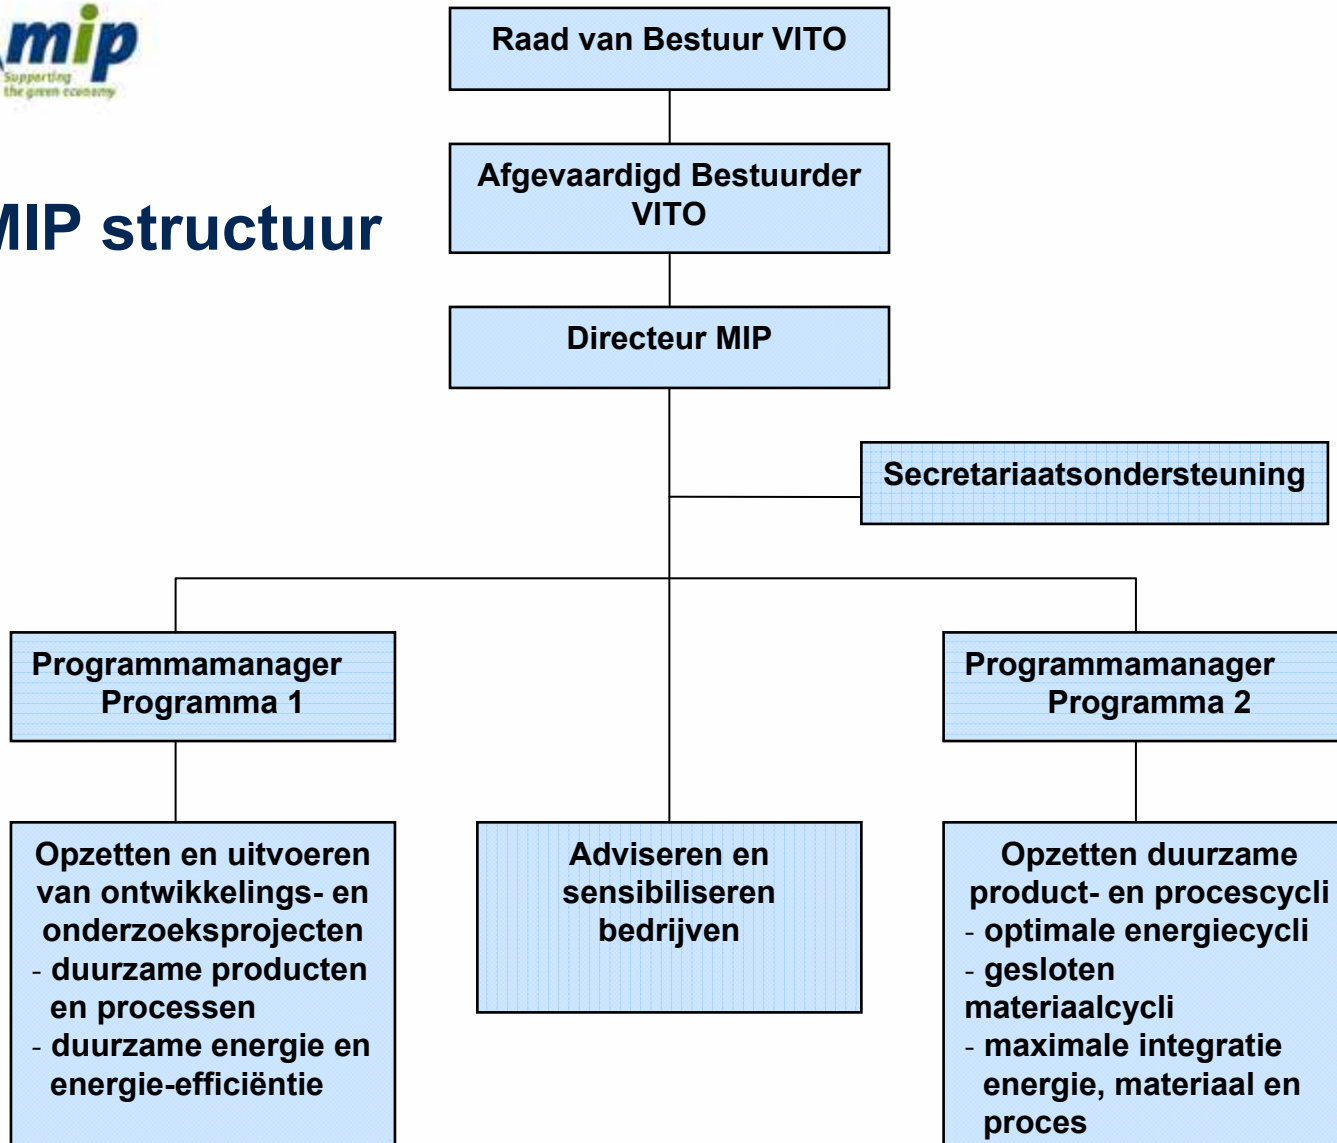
mip
Supporting the green economy

MIP structuur

Raad van Bestuur VITO

Afgevaardigd Bestuurder VITO

Directeur MIP

Secretariaatsondersteuning

Programmamanager Programma 1

Programmamanager Programma 2

Opzetten en uitvoeren van ontwikkelings- en onderzoeksprojecten
- duurzame producten en processen
- duurzame energie en energie-efficiëntie

Adviseren en sensibiliseren bedrijven

Opzetten duurzame product- en procescycli
- optimale energiecycli
- gesloten materiaalcycli
- maximale integratie energie, materiaal en proces